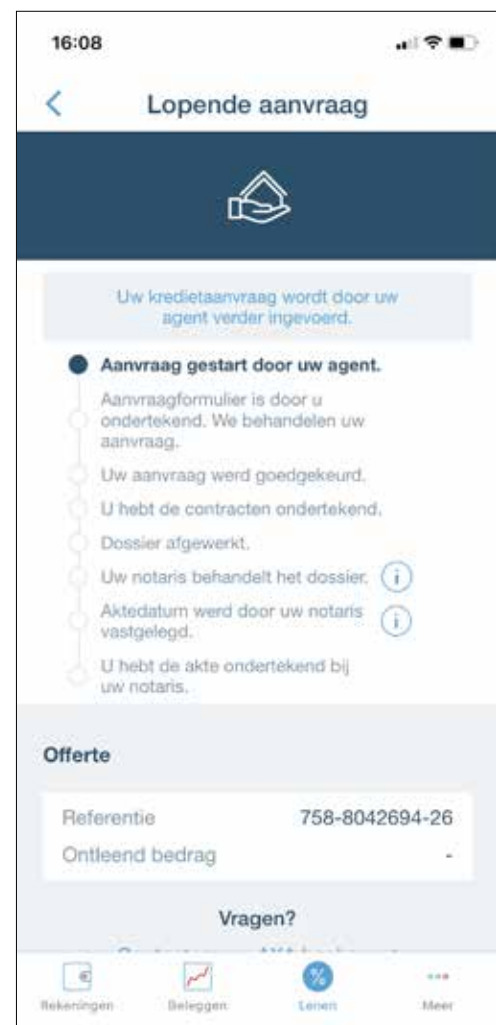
16:08

<

Lopende aanvraag

Uw kredietaanvraag wordt door uw agent verder ingevoerd.

Aanvraag gestart door uw agent.

Aanvraagformulier is door u ondertekend. We behandelen uw aanvraag.

Uw aanvraag werd goedgekeurd.

U hebt de contracten ondertekend.

Dossier afgewerkt.

Uw notaris behandelt het dossier. (i)

Aktedatum werd door uw notaris vastgelegd. (i)

U hebt de akte ondertekend bij uw notaris.

Offerte

| Referentie | 758-8042694-26 |
|---|---|
| Ontleend bedrag | - |

Vragen?

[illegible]

€ Rekeningen

Beleggen

% Lenen

Meer